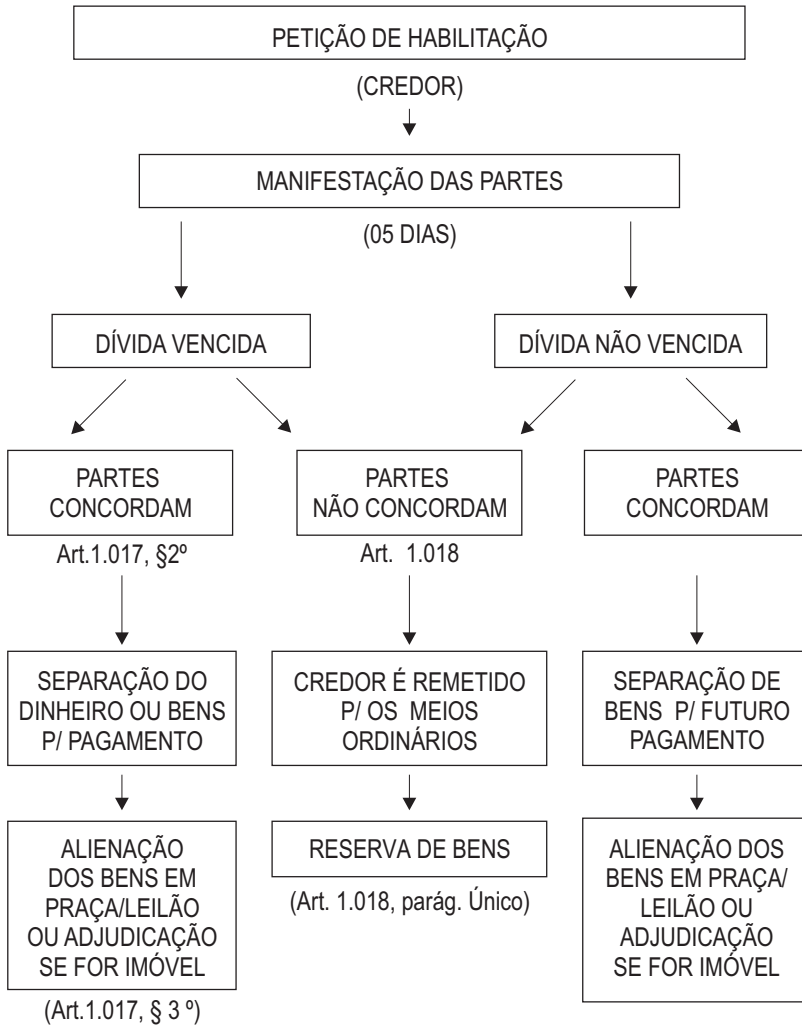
PETIÇÃO DE HABILITAÇÃO

(CREDOR)

MANIFESTAÇÃO DAS PARTES

(05 DIAS)

DÍVIDA VENCIDA

DÍVIDA NÃO VENCIDA

PARTES CONCORDAM

Art.1.017, §2º

PARTES NÃO CONCORDAM

Art. 1.018

PARTES CONCORDAM

SEPARAÇÃO DO DINHEIRO OU BENS P/ PAGAMENTO

CREDOR É REMETIDO P/ OS MEIOS ORDINÁRIOS

SEPARAÇÃO DE BENS P/ FUTURO PAGAMENTO

ALIENAÇÃO DOS BENS EM PRAÇA/LEILÃO OU ADJUDICAÇÃO SE FOR IMÓVEL

(Art.1.017, § 3 º)

RESERVA DE BENS

(Art. 1.018, parág. Único)

ALIENAÇÃO DOS BENS EM PRAÇA/ LEILÃO OU ADJUDICAÇÃO SE FOR IMÓVEL